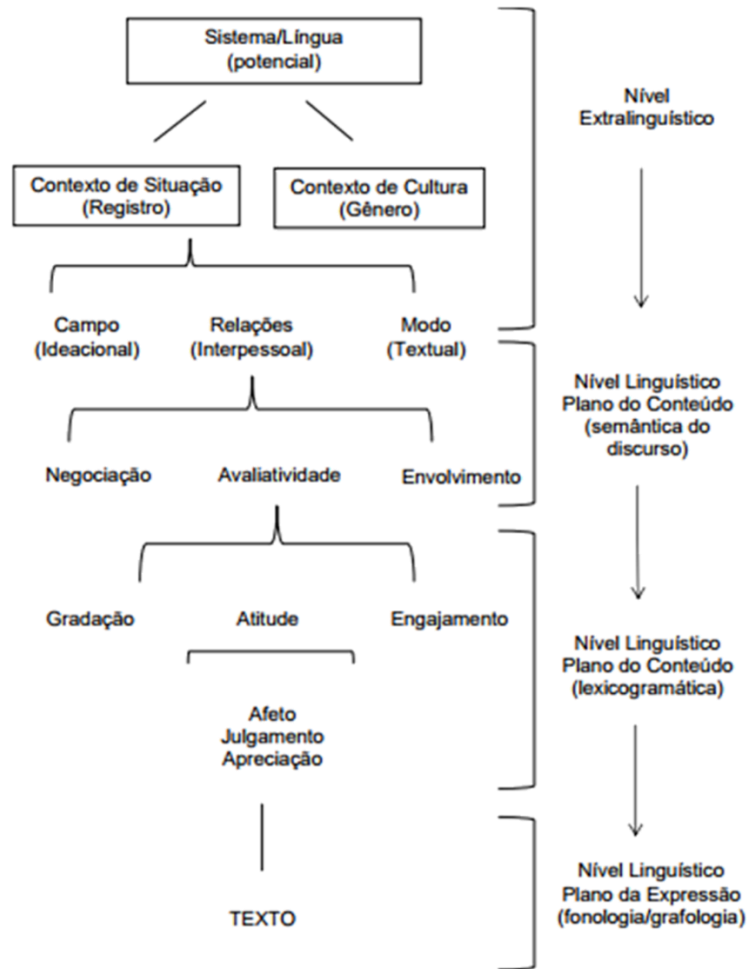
Sistema/Língua
(potencial)

Nível
Extralinguístico

Contexto de Situação
(Registro)

Contexto de Cultura
(Gênero)

Campo
(Ideacional)

Relações
(Interpessoal)

Modo
(Textual)

Nível Linguístico
Plano do Conteúdo
(semântica do
discurso)

Negociação

Avaliatividade

Envolvimento

Gradação

Atitude

Engajamento

Nível Linguístico
Plano do Conteúdo
(lexicogramática)

Afeto
Julgamento
Apreciação

TEXTO

Nível Linguístico
Plano da Expressão
(fonologia/grafologia)